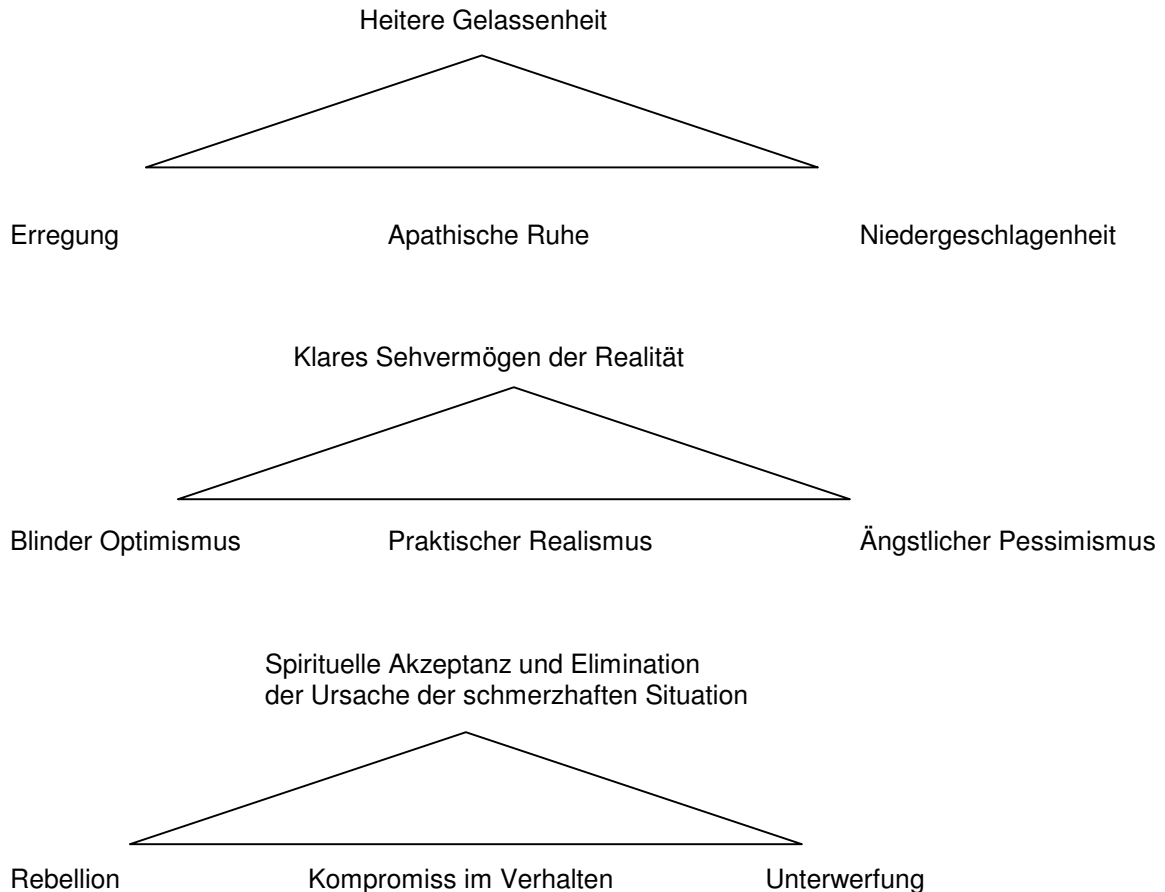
Heitere Gelassenheit

Erregung

Apathische Ruhe

Niedergeschlagenheit

Klares Sehvermögen der Realität

Blinder Optimismus

Praktischer Realismus

Ängstlicher Pessimismus

Spirituelle Akzeptanz und Elimination der Ursache der schmerzhaften Situation

Rebellion

Kompromiss im Verhalten

Unterwerfung